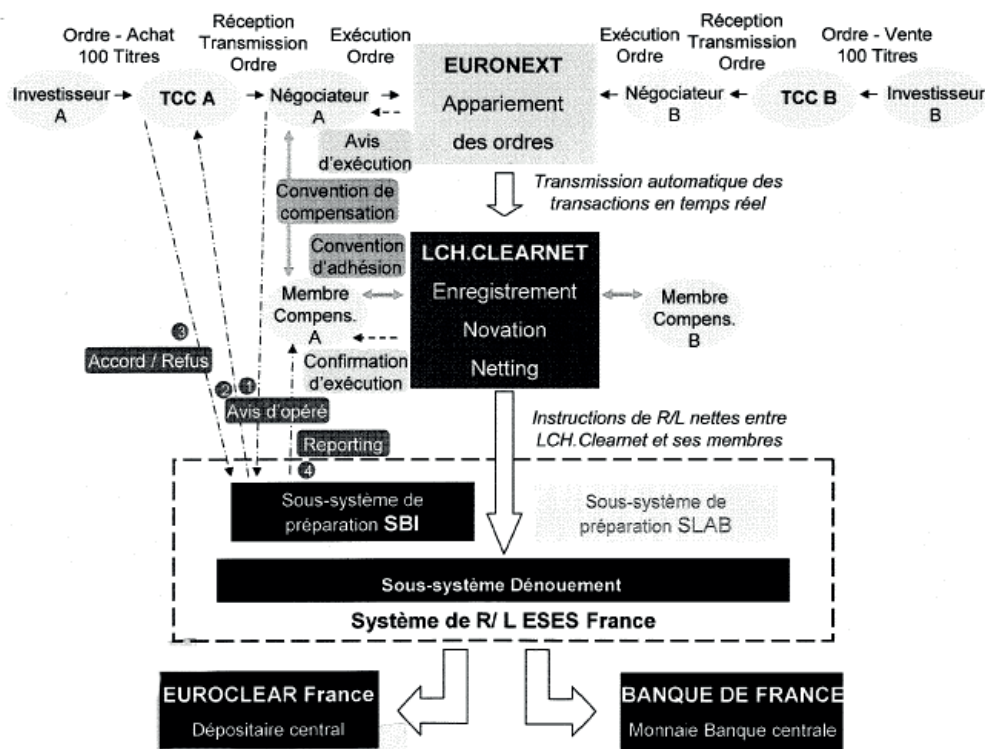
Ordre - Achat 100 Titres

Réception Transmission Ordre

Exécution Ordre

EURONEXT

Appariement des ordres

Exécution Ordre

Réception Transmission Ordre

Ordre - Vente 100 Titres

Investisseur A

TCC A

Négociateur A

Négociateur B

TCC B

Investisseur B

Avis d'exécution

Convention de compensation

Transmission automatique des transactions en temps réel

Convention d'adhésion

LCH.CLEARNET

Enregistrement

Novation

Netting

Membre Compens. A

Membre Compens. B

3

Accord / Refus

Confirmation d'exécution

2

1

Avis d'opéré

Instructions de R/L nettes entre LCH.Clearnet et ses membres

Reporting

4

Sous-système de préparation SBI

Sous-système de préparation SLAB

Sous-système Dénouement

Système de R/ L ESES France

EUROCLEAR France

Dépositaire central

BANQUE DE FRANCE

Monnaie Banque centrale